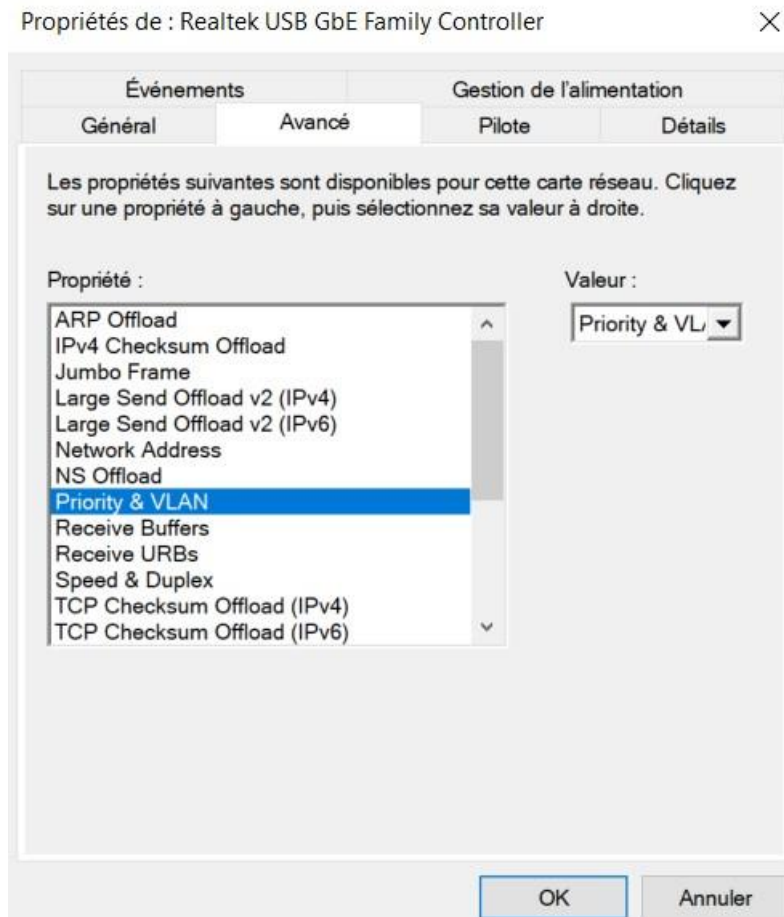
Propriétés de : Realtek USB GbE Family Controller

×

Événements

Gestion de l'alimentation

Général

Avancé

Pilote

Détails

Les propriétés suivantes sont disponibles pour cette carte réseau. Cliquez sur une propriété à gauche, puis sélectionnez sa valeur à droite.

Propriété :

ARP Offload
IPv4 Checksum Offload
Jumbo Frame
Large Send Offload v2 (IPv4)
Large Send Offload v2 (IPv6)
Network Address
NS Offload
Priority & VLAN
Receive Buffers
Receive URBs
Speed & Duplex
TCP Checksum Offload (IPv4)
TCP Checksum Offload (IPv6)

Valeur :

Priority & VL/

OK

Annuler